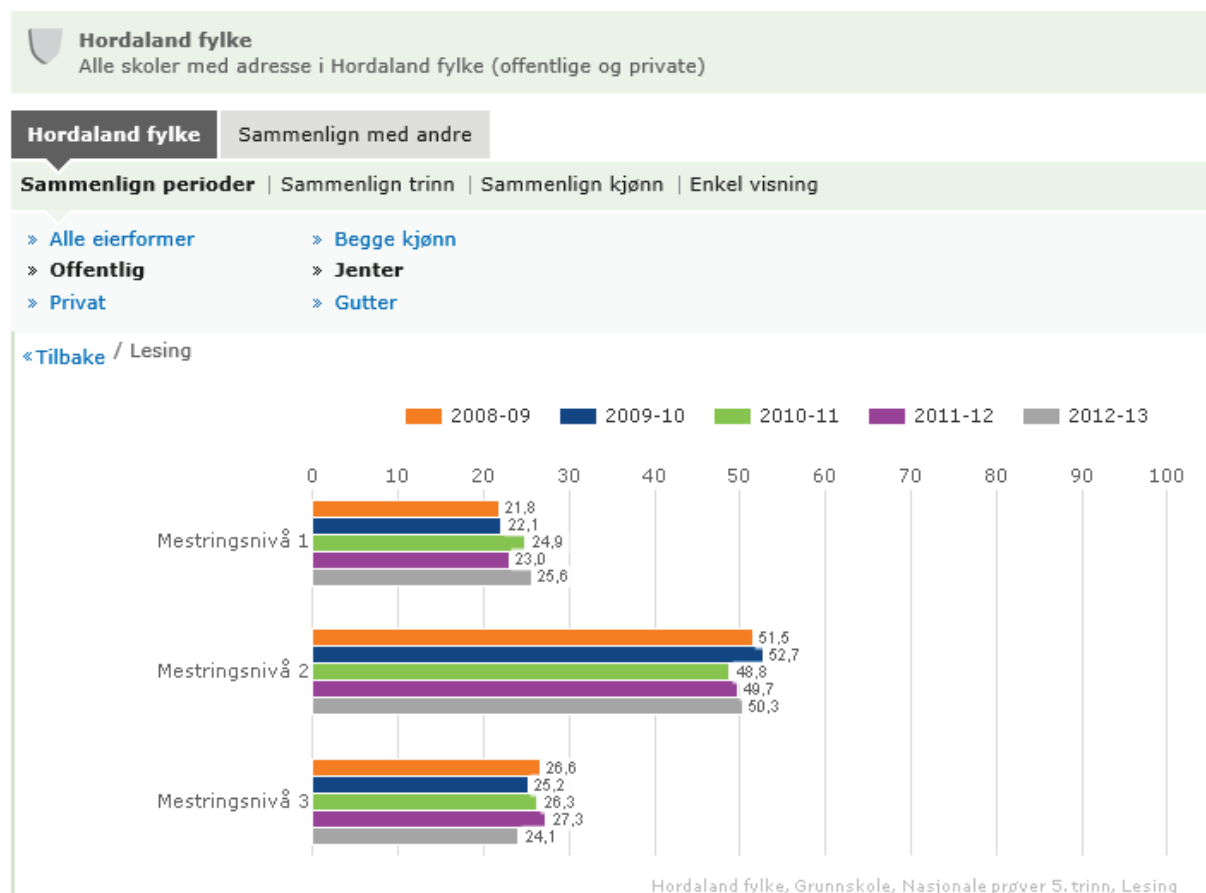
Hordaland fylke
Alle skoler med adresse i Hordaland fylke (offentlige og private)

Hordaland fylke | Sammenlign med andre

Sammenlign perioder | Sammenlign trinn | Sammenlign kjønn | Enkel visning

» Alle eierformer
» Offentlig
» Privat

» Begge kjønn
» Jenter
» Gutter

« Tilbake / Lesing

2008-09 2009-10 2010-11 2011-12 2012-13

0 10 20 30 40 50 60 70 80 90 100

Mestringsnivå 1
21,8
22,1
24,9
23,0
25,6

Mestringsnivå 2
51,5
52,7
48,8
49,7
50,3

Mestringsnivå 3
26,6
25,2
26,3
27,3
24,1

Hordaland fylke, Grunnskole, Nasjonale prøver 5. trinn, Lesing